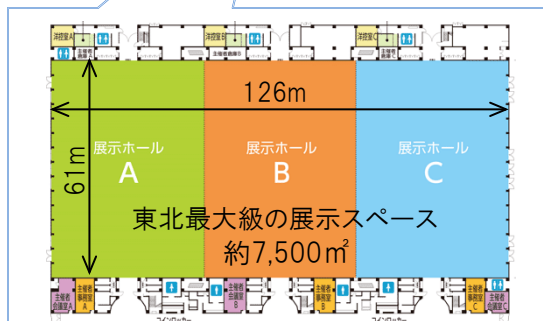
洋控室A
主催者用控室
洋控室B
主催者用事務所
洋控室C
主催者事務所
126m
61m
展示ホール
A
展示ホール
B
展示ホール
C
東北最大級の展示スペース
約7,500㎡
主催者事務室A
主催者控室A
主催者控室B
主催者事務室C
主催者控室C
コインロッカー
コインロッカー